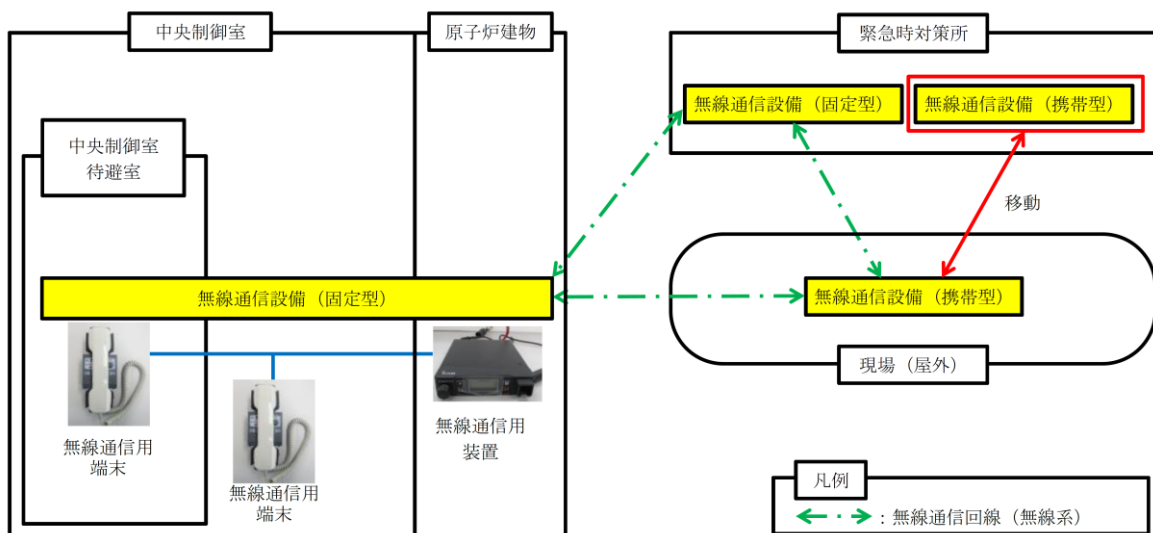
中央制御室

原子炉建物

中央制御室待避室

無線通信設備（固定型）

無線通信用端末

無線通信用端末

無線通信用装置

緊急時対策所

無線通信設備（固定型）

無線通信設備（携帯型）

移動

無線通信設備（携帯型）

現場（屋外）

凡例

：無線通信回線（無線系）